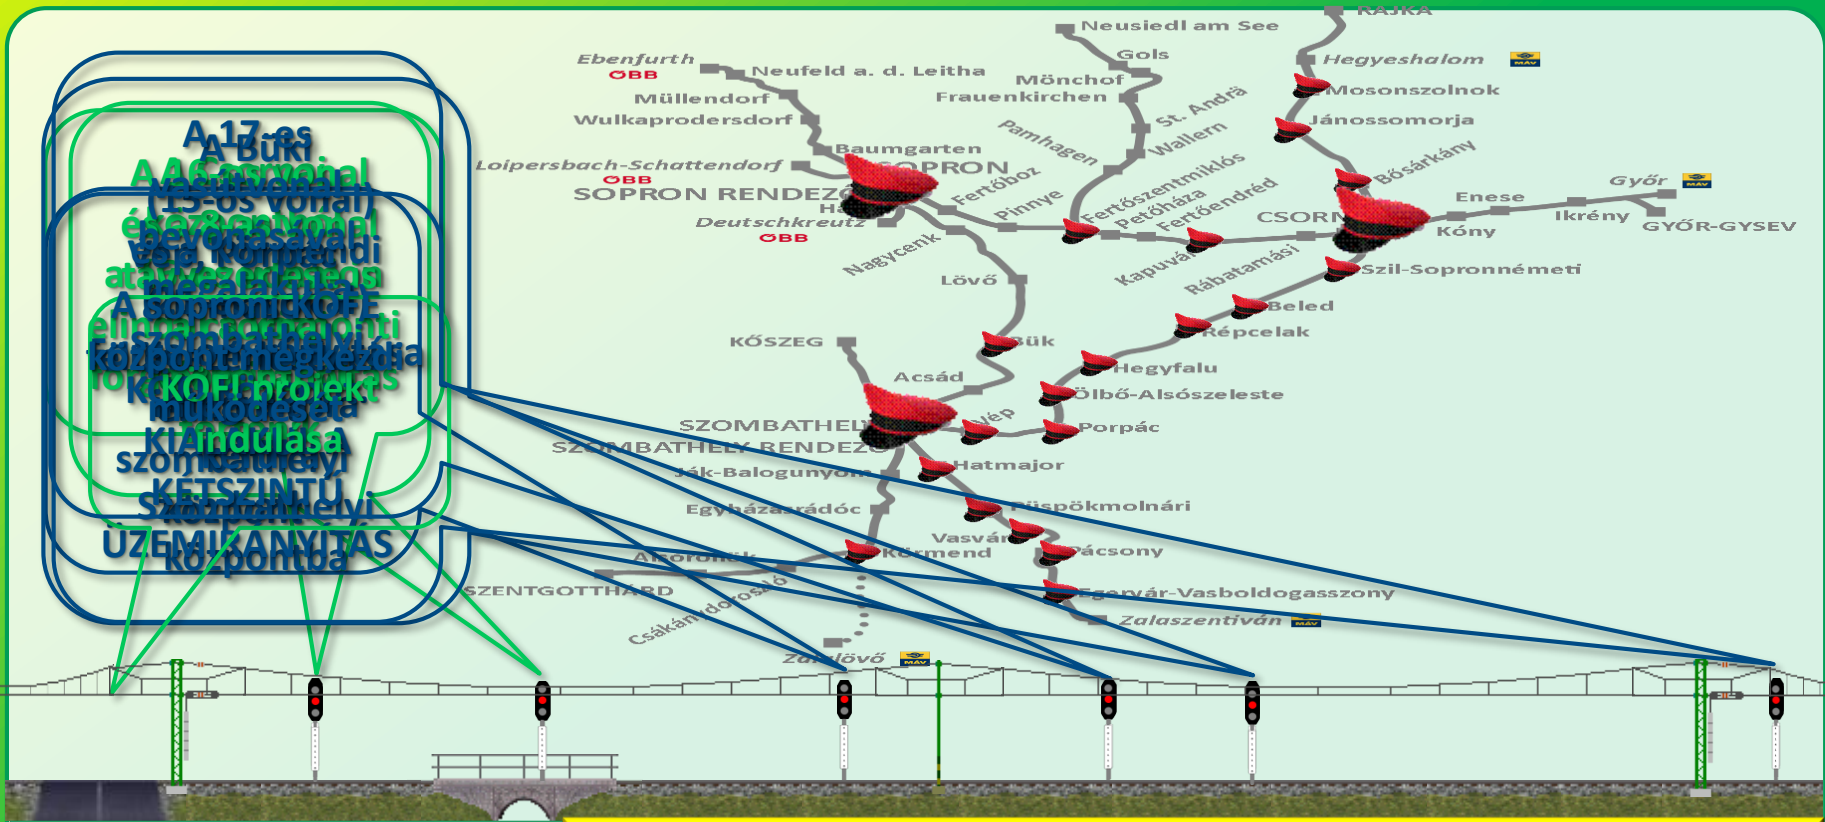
A 17-es
A Büki
A Csorna
vasútvonal
(15-ös vonal)
bevonásával
KÖFI
A soproni KÖFE
központ megkezdi
KÖFI projekt
működését
indulása
szombathelyi
KÉTSZINTŰ
központba
ÜZEMIRÁNYÍTÁS

Neusiedl am See
RAJKA
Gols
Ebenfurth
ÖBB
Neufeld a. d. Leitha
Mönchof
Hegyeshalom
Mosonszolnok
Müllendorf
Frauenkirchen
St. Andrä
Jánossomorja
Wulkaprodersdorf
Pamhagen
Wallern
Baumgarten
Bősárkány
Loipersbach-Schattendorf
SOPRON
ÖBB
Fertőboz
Fertőszentmiklós
Győr
SOPRON RENDEZŐ
Petőháza
Enese
Pinnye
Fertőendréd
CSORNA
Ikrény
GYŐR-GYSEV
Deutschkreutz
ÖBB
Kóny
Nagycenk
Kapuvár
Rábatamási
Szil-Sopronnémeti
Lövő
Beled
Bük
Répcelak
KŐSZEG
Hegyfalu
Acsád
Ölbő-Alsószeleste
Vép
SZOMBATHELY
Porpác
SZOMBATHELY RENDEZŐ
Ják-Balogunyom
Hatmajor
Püspökmolnári
Egyházasrádóc
Vasvár
Körmend
Pácsony
Egervár-Vasboldogasszony
SZENTGOTTHÁRD
Zalaszentiván
Csákánydoroszló
Zalalövő